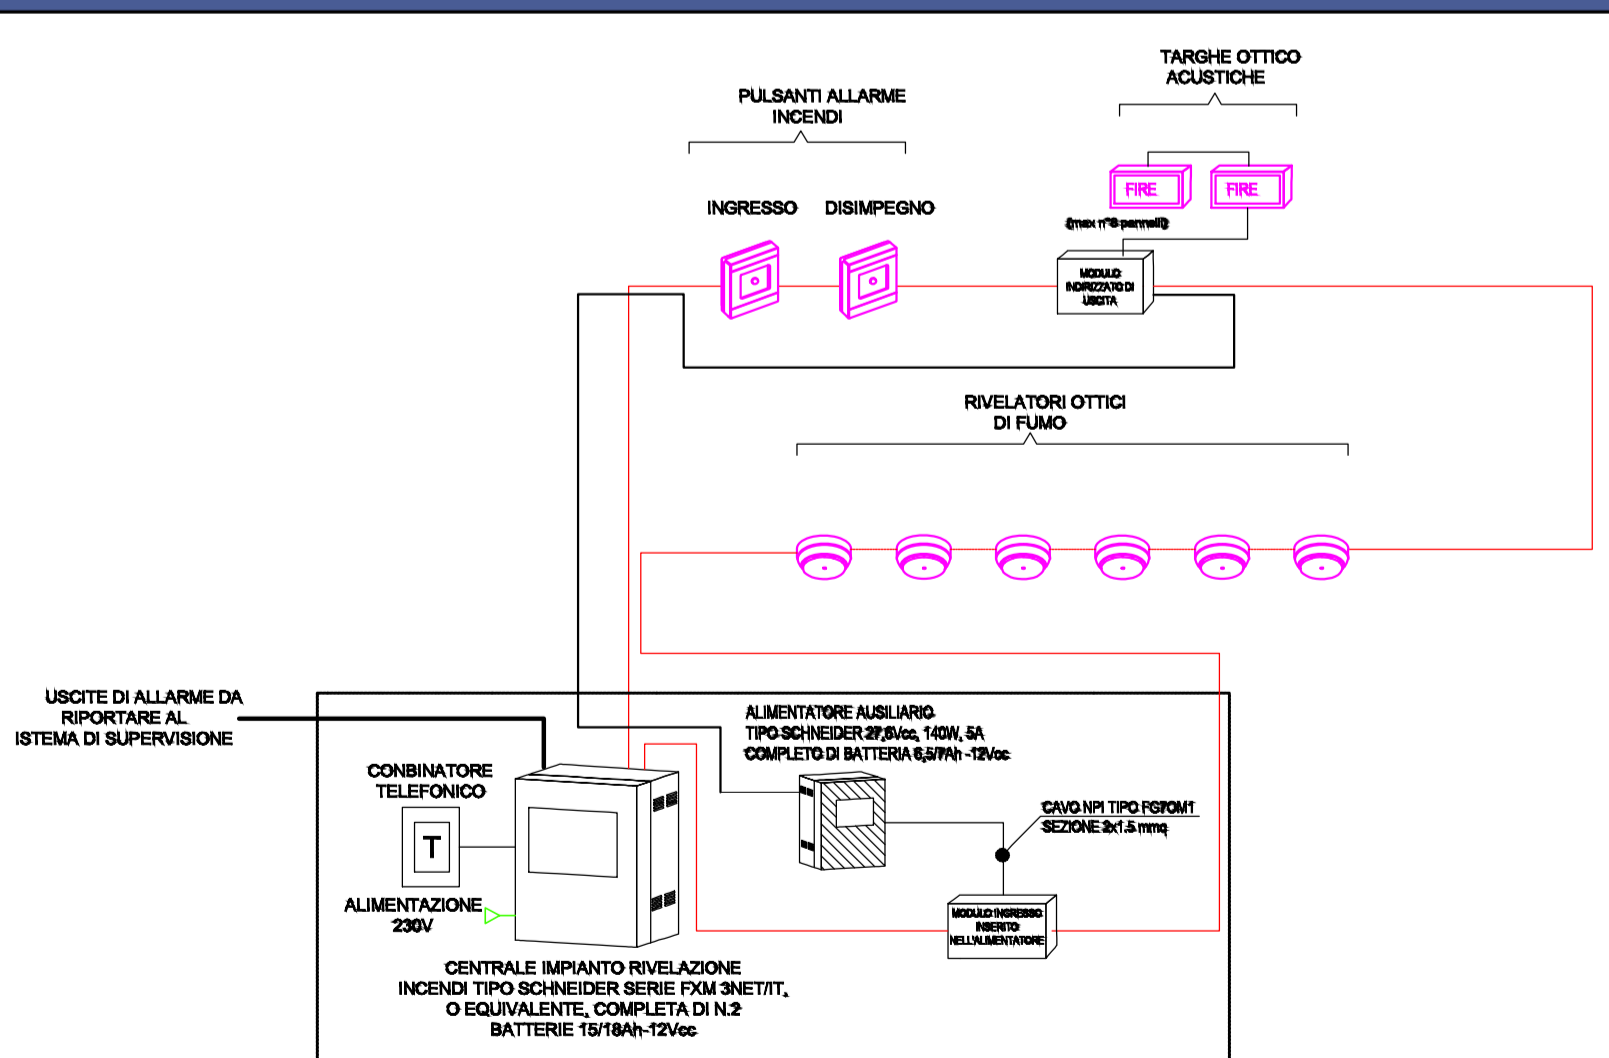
TARGHE OTTICO ACUSTICHE

PULSANTI ALLARME INCENDI

FIRE

FIRE

(max n°8 pannelli)

INGRESSO

DISIMPEGNO

MODULO INDIRIZZATO DI USCITA

RIVELATORI OTTICI DI FUMO

USCITE DI ALLARME DA RIPORTARE AL ISTEMA DI SUPERVISIONE

ALIMENTATORE AUSILIARIO TIPO SCHNEIDER 27,6Vcc, 140W, 5A COMPLETO DI BATTERIA 6,5/7Ah -12Vcc

CONBINATORE TELEFONICO

T

CAVO NPI TIPO FG7OM1 SEZIONE 2x1.5 mmq

ALIMENTAZIONE 230V

MODULO INGRESSO INSERITO NELL'ALIMENTATORE

CENTRALE IMPIANTO RIVELAZIONE INCENDI TIPO SCHNEIDER SERIE FXM 3NET/IT, O EQUIVALENTE, COMPLETA DI N.2 BATTERIE 15/18Ah-12Vcc